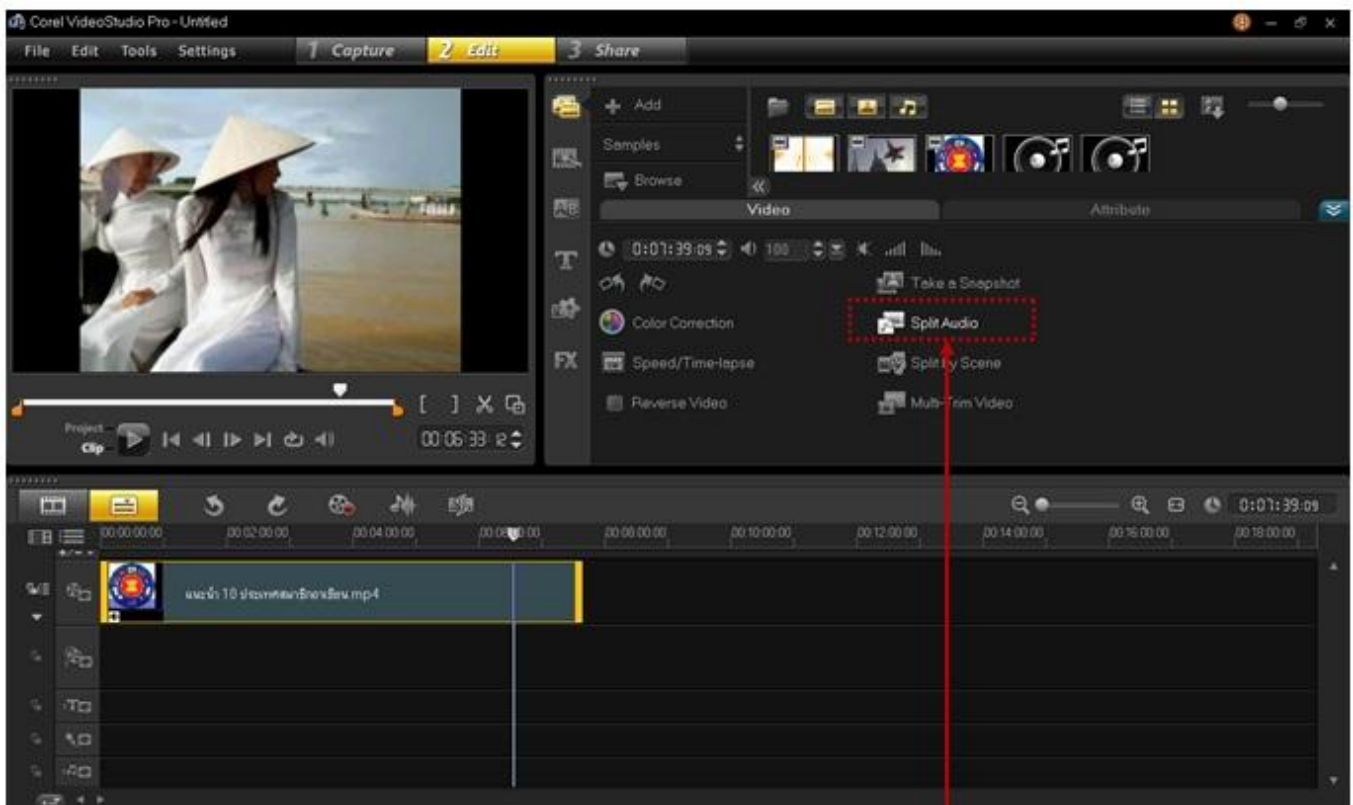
Corel VideoStudio Pro - Untitled

File Edit Tools Settings 1 Capture 2 Edit 3 Share

Add

Samples

Browse

Video Attribute

0:07:39:09 100

Take a Snapshot

Color Correction

Split Audio

Speed/Time-lapse

Split by Scene

Reverse Video

Multi-Trim Video

Project

Clip

00:06:33:12

0:07:39:09

00:00:00:00 00:02:00:00 00:04:00:00 00:06:00:00 00:08:00:00 00:10:00:00 00:12:00:00 00:14:00:00 00:16:00:00 00:18:00:00

แนะนำ 10 ประเทศสมาชิกอาเซียน.mp4